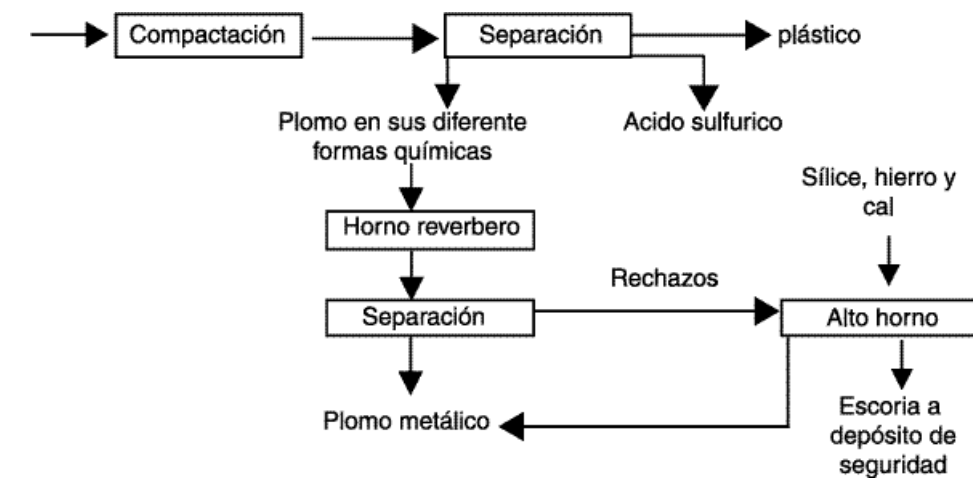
Compactación

Separación

plástico

Plomo en sus diferente formas químicas

Acido sulfurico

Sílice, hierro y cal

Horno reverbero

Rechazos

Separación

Alto horno

Plomo metálico

Escoria a depósito de seguridad